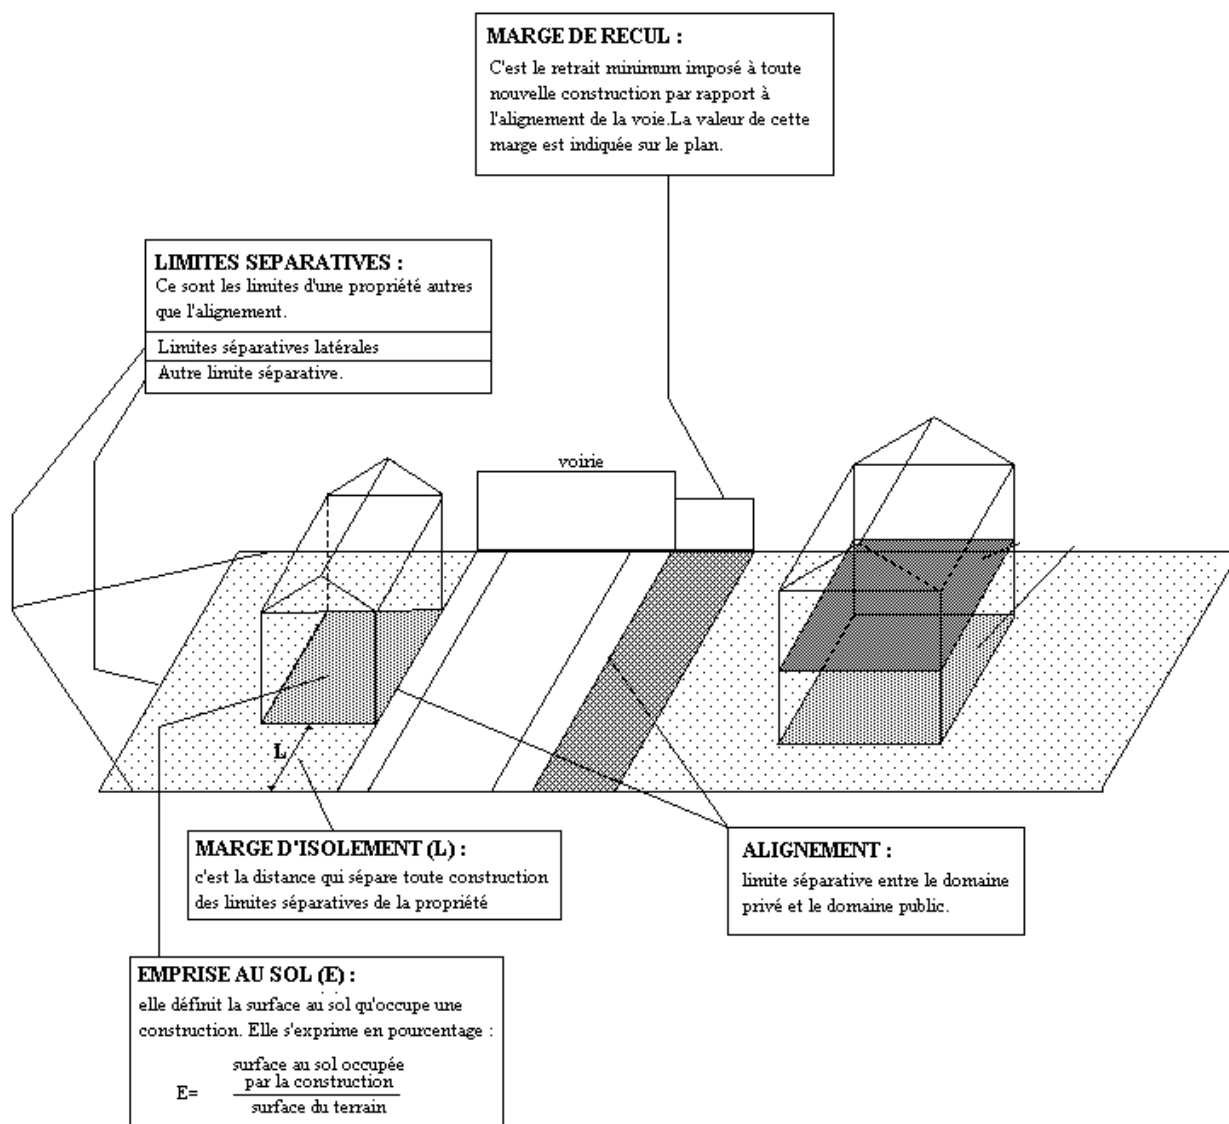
MARGE DE RECUL :
C'est le retrait minimum imposé à toute nouvelle construction par rapport à l'alignement de la voie.La valeur de cette marge est indiquée sur le plan.

LIMITES SEPARATIVES :
Ce sont les limites d'une propriété autres que l'alignement.

Limites séparatives latérales

Autre limite séparative.

voirie

L

MARGE D'ISOLEMENT (L) :
c'est la distance qui sépare toute construction des limites séparatives de la propriété

ALIGNEMENT :
limite séparative entre le domaine privé et le domaine public.

EMPRISE AU SOL (E) :
elle définit la surface au sol qu'occupe une construction. Elle s'exprime en pourcentage :

$E= \frac{\text{surface au sol occupée par la construction}}{\text{surface du terrain}}$